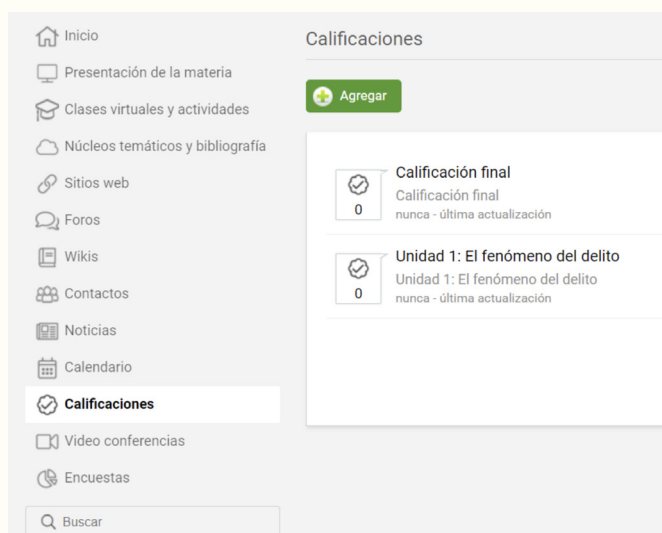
Inicio
Presentación de la materia
Clases virtuales y actividades
Núcleos temáticos y bibliografía
Sitios web
Foros
Wikis
Contactos
Noticias
Calendario
Calificaciones
Video conferencias
Encuestas
Buscar

Calificaciones

Agregar

0
Calificación final
Calificación final
nunca - última actualización

0
Unidad 1: El fenómeno del delito
Unidad 1: El fenómeno del delito
nunca - última actualización